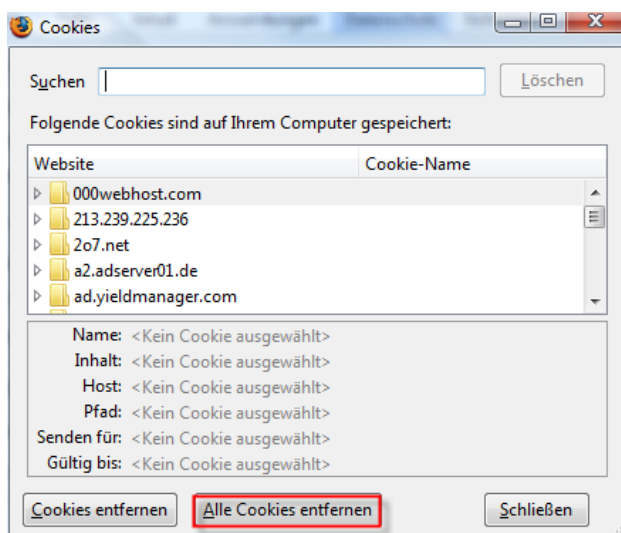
Cookies

Suchen

Löschen

Folgende Cookies sind auf Ihrem Computer gespeichert:

| Website | Cookie-Name |
|---|---|
| 000webhost.com | |
| 213.239.225.236 | |
| 2o7.net | |
| a2.adserver01.de | |
| ad.yieldmanager.com | |

Name: <Kein Cookie ausgewählt>
Inhalt: <Kein Cookie ausgewählt>
Host: <Kein Cookie ausgewählt>
Pfad: <Kein Cookie ausgewählt>
Senden für: <Kein Cookie ausgewählt>
Gültig bis: <Kein Cookie ausgewählt>

Cookies entfernen

Alle Cookies entfernen

Schließen